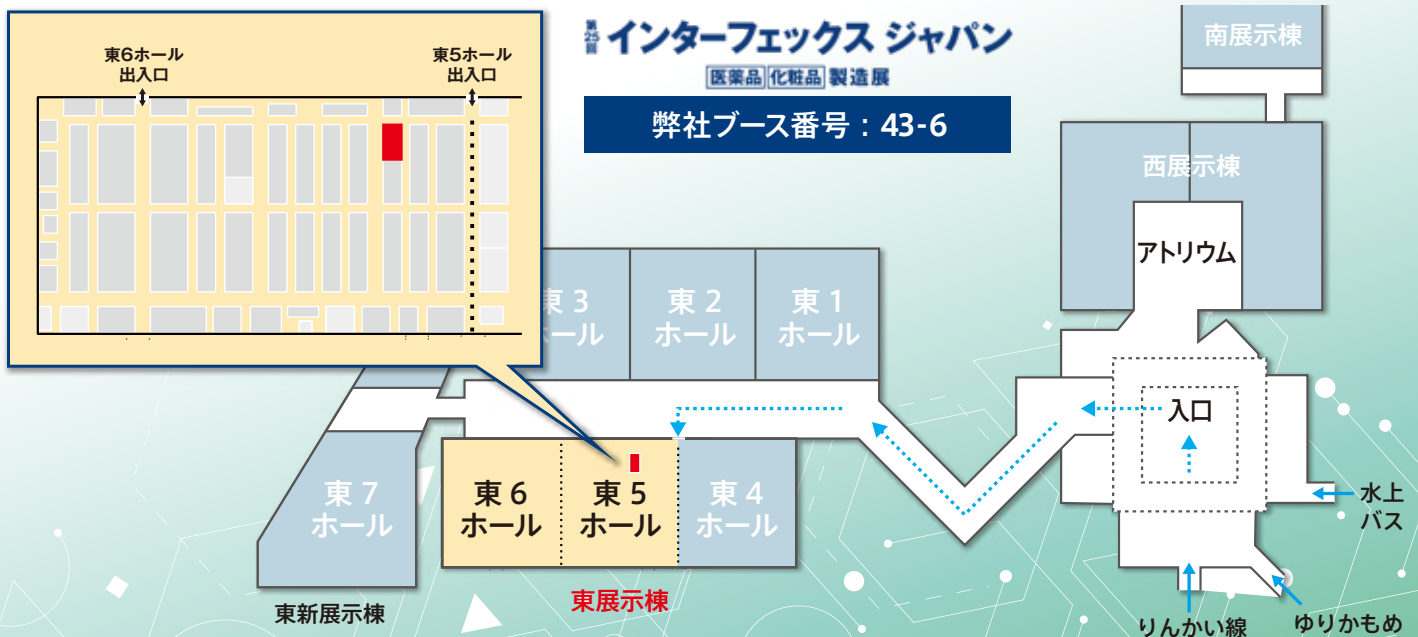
東6ホール
出入口

東5ホール
出入口

第25回 インターフェックス ジャパン
医薬品 化粧品 製造展

弊社ブース番号：43-6

南展示棟

西展示棟

アトリウム

東 3
ホール

東 2
ホール

東 1
ホール

入口

水上
バス

東 7
ホール

東 6
ホール

東 5
ホール

東 4
ホール

東新展示棟

東展示棟

りんかい線

ゆりかもめ